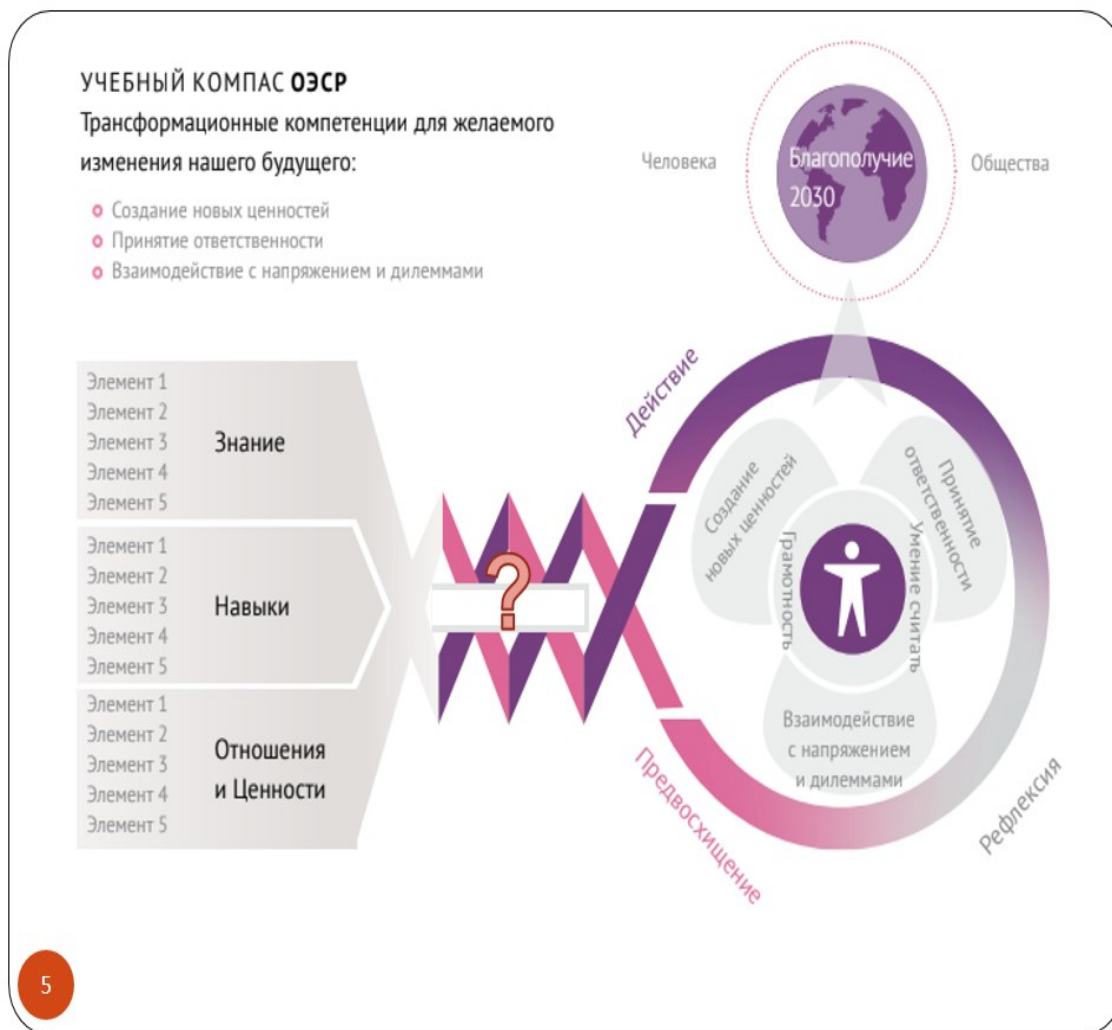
УЧЕБНЫЙ КОМПАС **ОЭСР**

Трансформационные компетенции для желаемого изменения нашего будущего:

- Создание новых ценностей
- Принятие ответственности
- Взаимодействие с напряжением и дилеммами

Человека

Благополучие 2030

Общества

Элемент 1
Элемент 2
Элемент 3
Элемент 4
Элемент 5

Знание

Элемент 1
Элемент 2
Элемент 3
Элемент 4
Элемент 5

Навыки

Элемент 1
Элемент 2
Элемент 3
Элемент 4
Элемент 5

Отношения и Ценности

?

Действие

Создание новых ценностей

Принятие ответственности

Грамотность

Умение считать

Взаимодействие с напряжением и дилеммами

Предвосхищение

Рефлексия

5